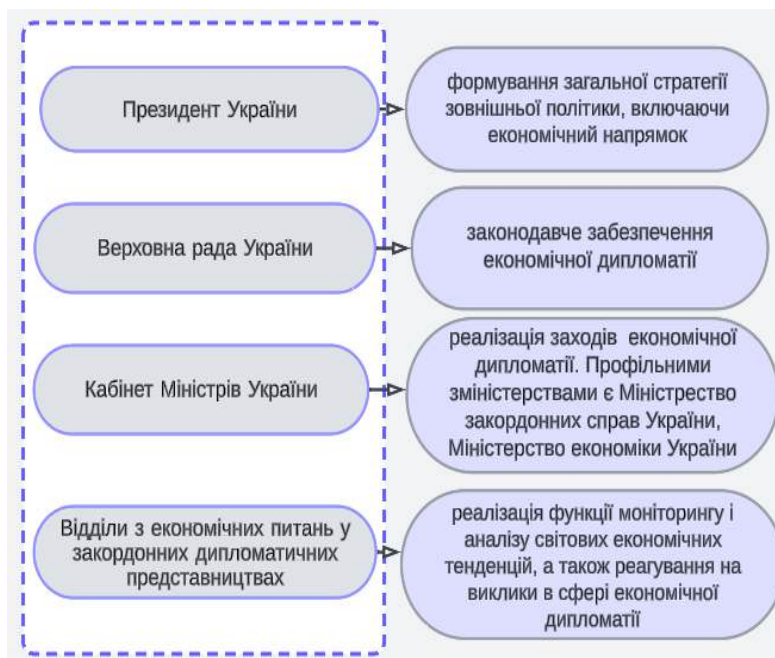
Президент України

формування загальної стратегії зовнішньої політики, включаючи економічний напрямок

Верховна рада України

законодавче забезпечення економічної дипломатії

Кабінет Міністрів України

реалізація заходів економічної дипломатії. Профільними зміністерствами є Міністерство закордонних справ України, Міністерство економіки України

Відділи з економічних питань у закордонних дипломатичних представництвах

реалізація функції моніторингу і аналізу світових економічних тенденцій, а також реагування на виклики в сфері економічної дипломатії